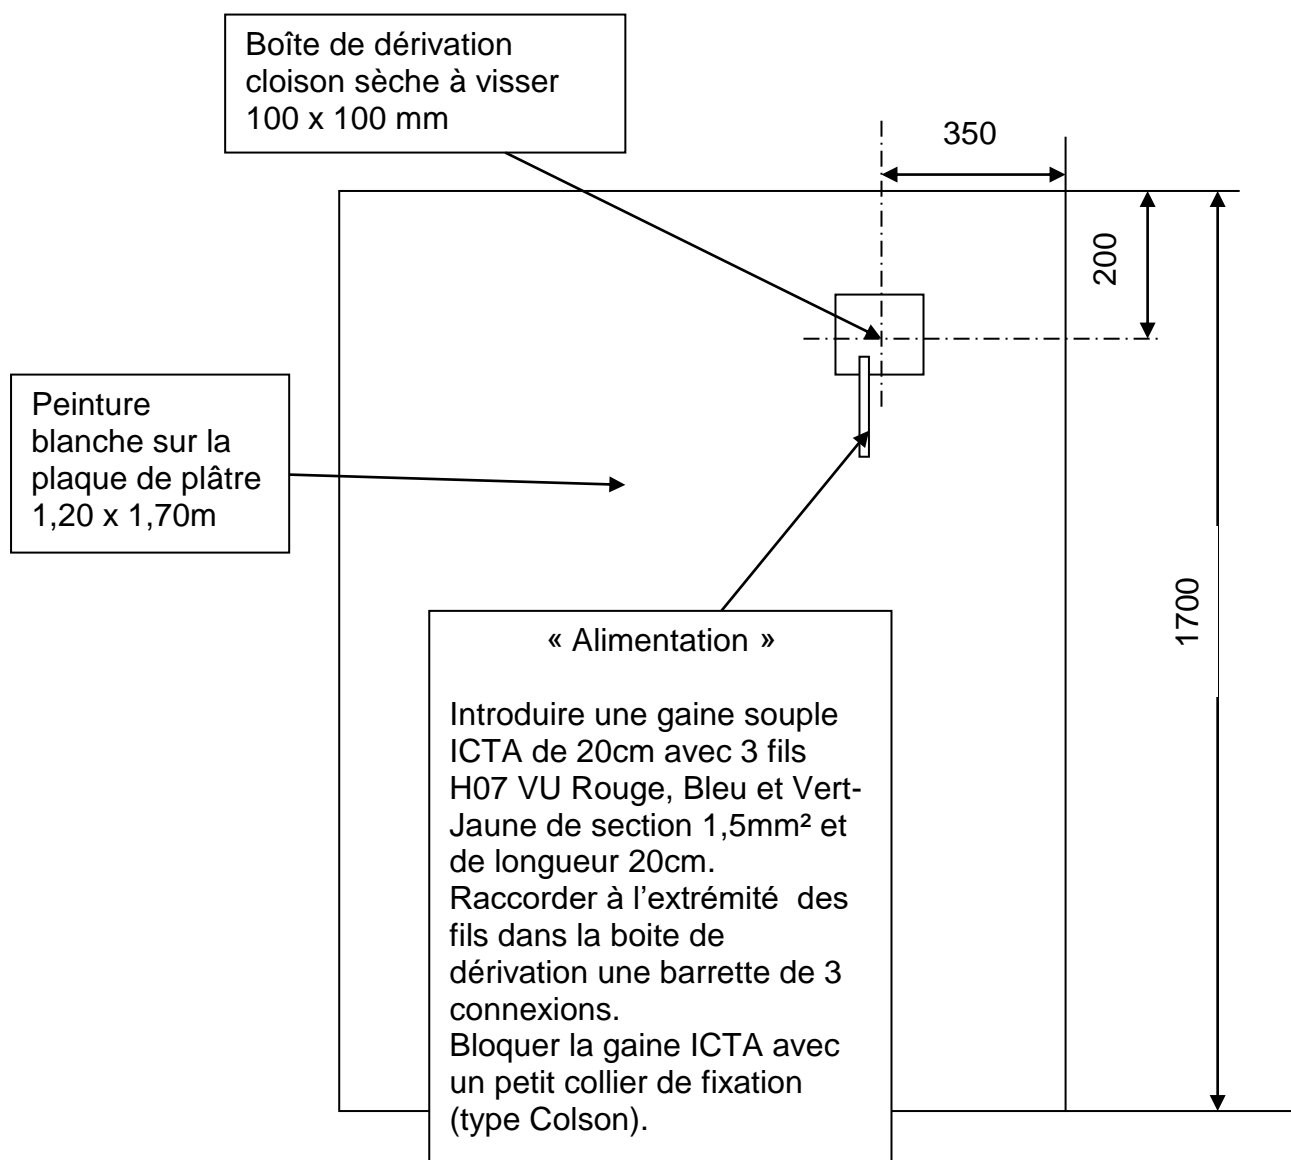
Boîte de dérivation cloison sèche à visser 100 x 100 mm

350

200

Peinture blanche sur la plaque de plâtre 1,20 x 1,70m

1700

« Alimentation »

Introduire une gaine souple ICTA de 20cm avec 3 fils H07 VU Rouge, Bleu et Vert-Jaune de section 1,5mm² et de longueur 20cm.
Raccorder à l'extrémité des fils dans la boite de dérivation une barrette de 3 connexions.
Bloquer la gaine ICTA avec un petit collier de fixation (type Colson).